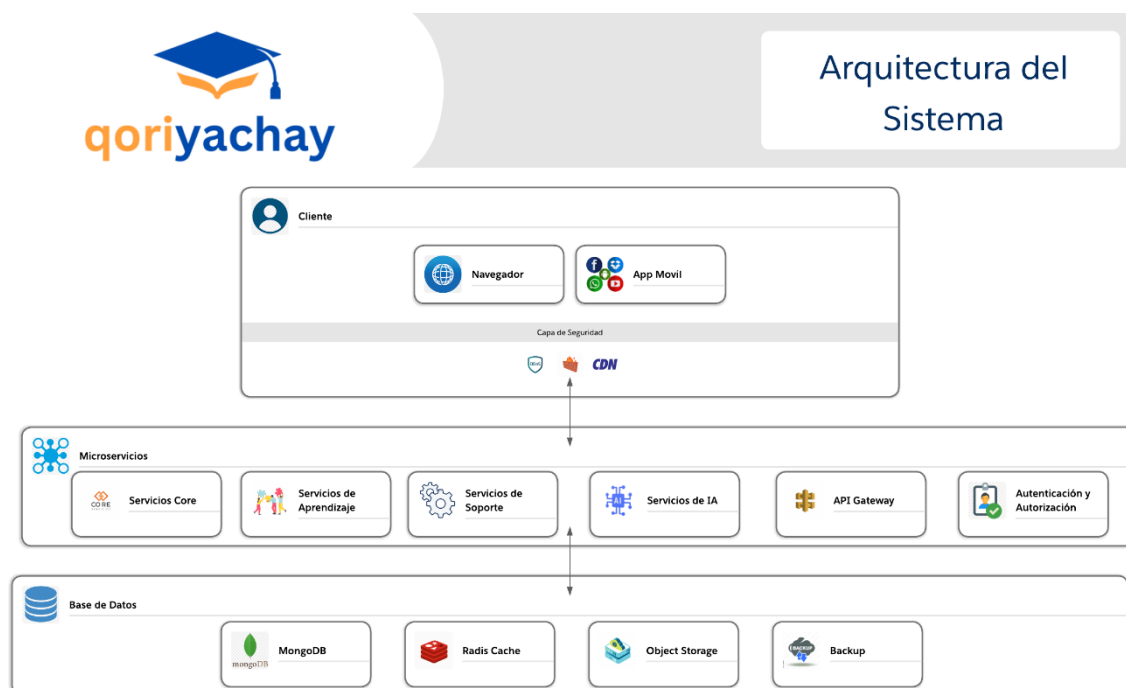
qoriyachay

Arquitectura del Sistema

Cliente

Navegador

App Movil

Capa de Seguridad

CDN

Microservicios

CORE

Servicios Core

Servicios de Aprendizaje

Servicios de Soporte

Servicios de IA

API Gateway

Autenticación y Autorización

Base de Datos

mongoDB

MongoDB

Radis Cache

Object Storage

BACKUP

Backup